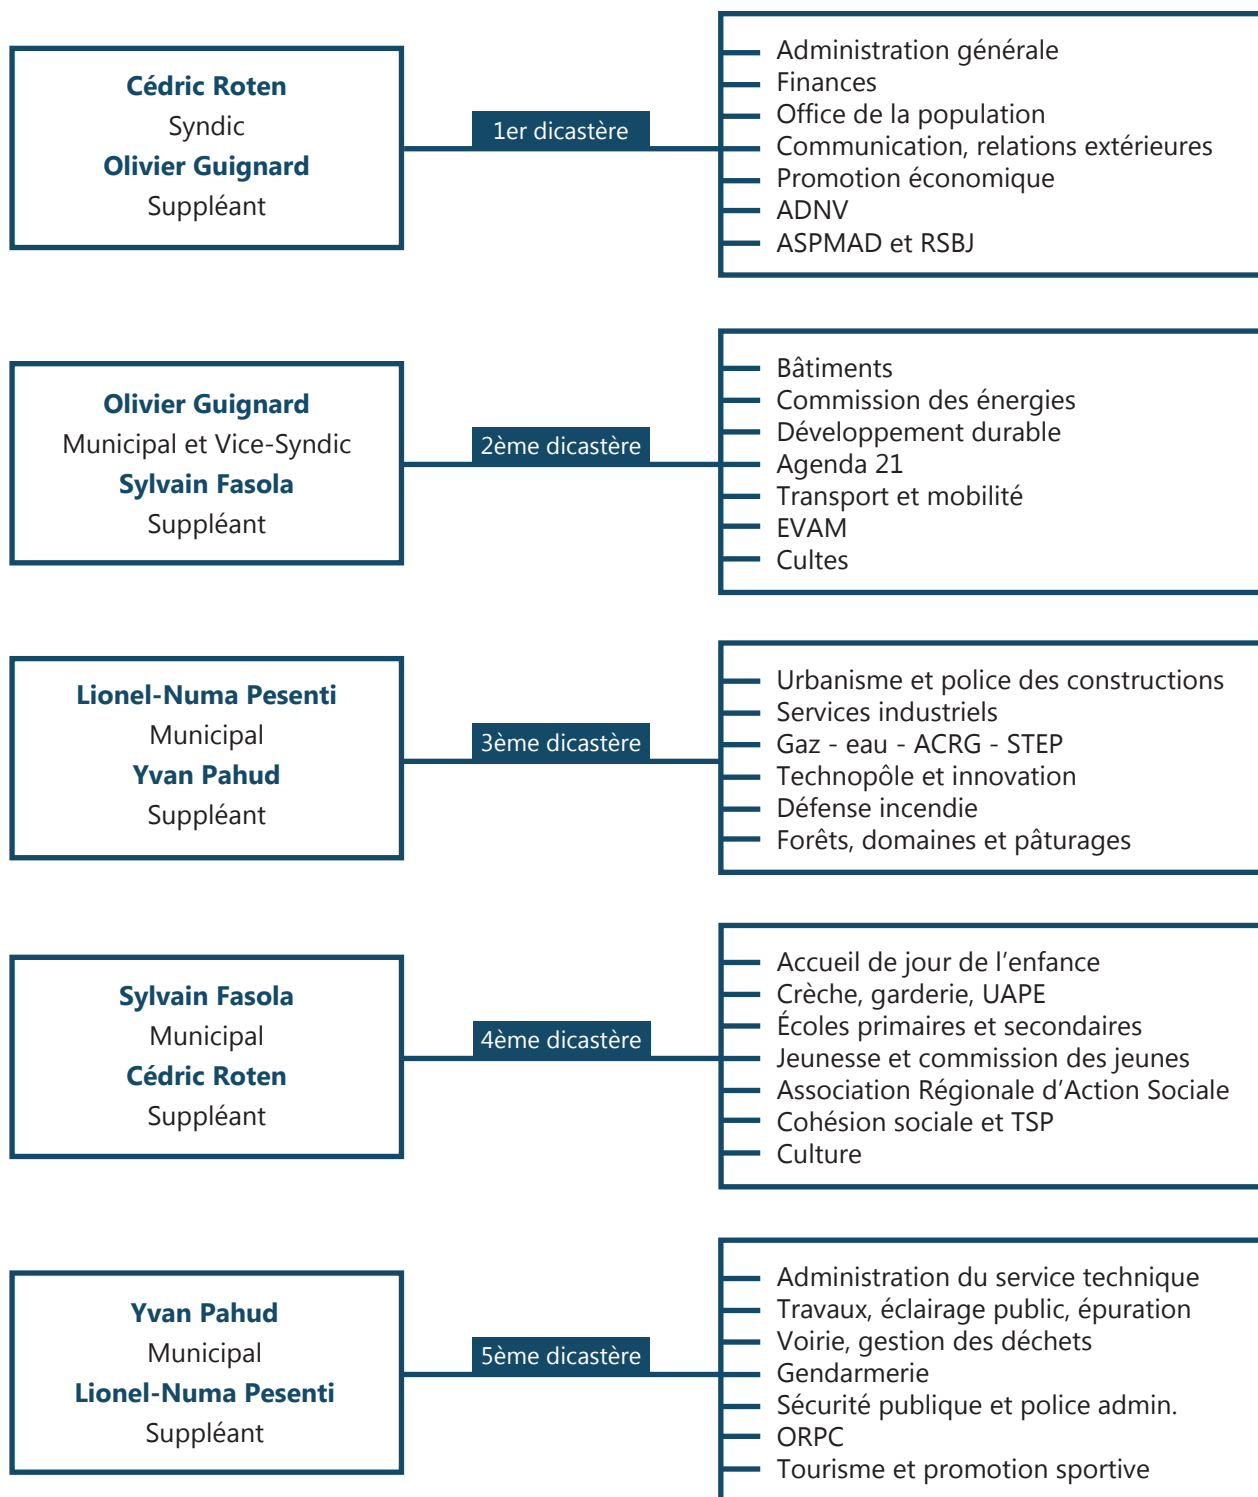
Cédric Roten
Syndic
Olivier Guignard
Suppléant

1er dicastère

Administration générale
Finances
Office de la population
Communication, relations extérieures
Promotion économique
ADNV
ASPMAD et RSBJ

Olivier Guignard
Municipal et Vice-Syndic
Sylvain Fasola
Suppléant

2ème dicastère

Bâtiments
Commission des énergies
Développement durable
Agenda 21
Transport et mobilité
EVAM
Cultes

Lionel-Numa Pesenti
Municipal
Yvan Pahud
Suppléant

3ème dicastère

Urbanisme et police des constructions
Services industriels
Gaz - eau - ACRG - STEP
Technopôle et innovation
Défense incendie
Forêts, domaines et pâturages

Sylvain Fasola
Municipal
Cédric Roten
Suppléant

4ème dicastère

Accueil de jour de l'enfance
Crèche, garderie, UAPE
Écoles primaires et secondaires
Jeunesse et commission des jeunes
Association Régionale d'Action Sociale
Cohésion sociale et TSP
Culture

Yvan Pahud
Municipal
Lionel-Numa Pesenti
Suppléant

5ème dicastère

Administration du service technique
Travaux, éclairage public, épuration
Voirie, gestion des déchets
Gendarmerie
Sécurité publique et police admin.
ORPC
Tourisme et promotion sportive